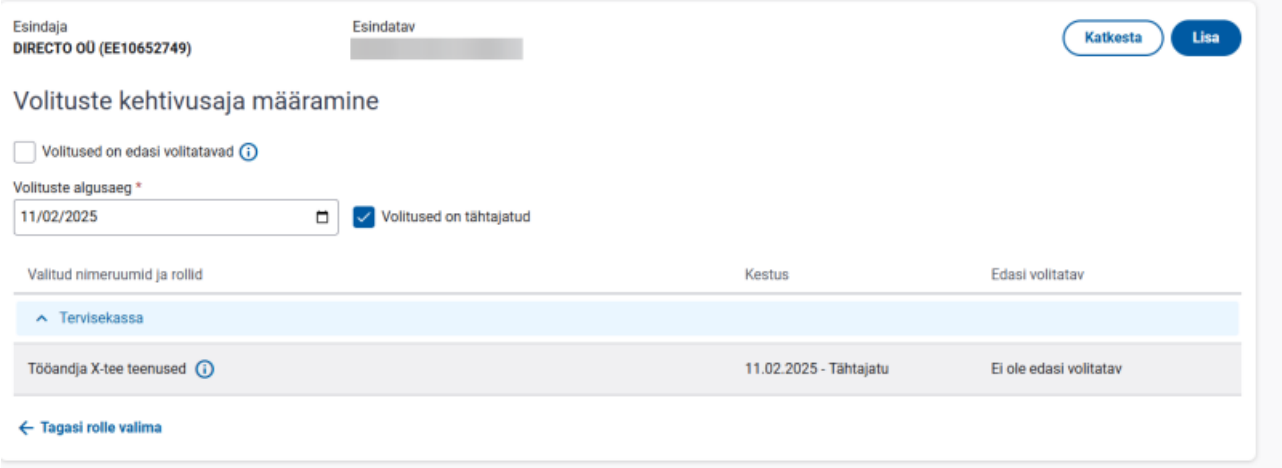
Esindaja
DIRECTO OÜ (EE10652749)

Esindatav

Katkesta Lisa

Volituste kehtivusaja määramine

Volitused on edasi volitatavad

Volituste algusaeg *
11/02/2025

Volitused on tähtajatud

| Valitud nimeruumid ja rollid | Kestus | Edasi volitatav |
|---|---|---|
| Tervisekassa | | |
| Tööandja X-tee teenused | 11.02.2025 - Tähtajatu | Ei ole edasi volitatav |

← Tagasi rolle valima